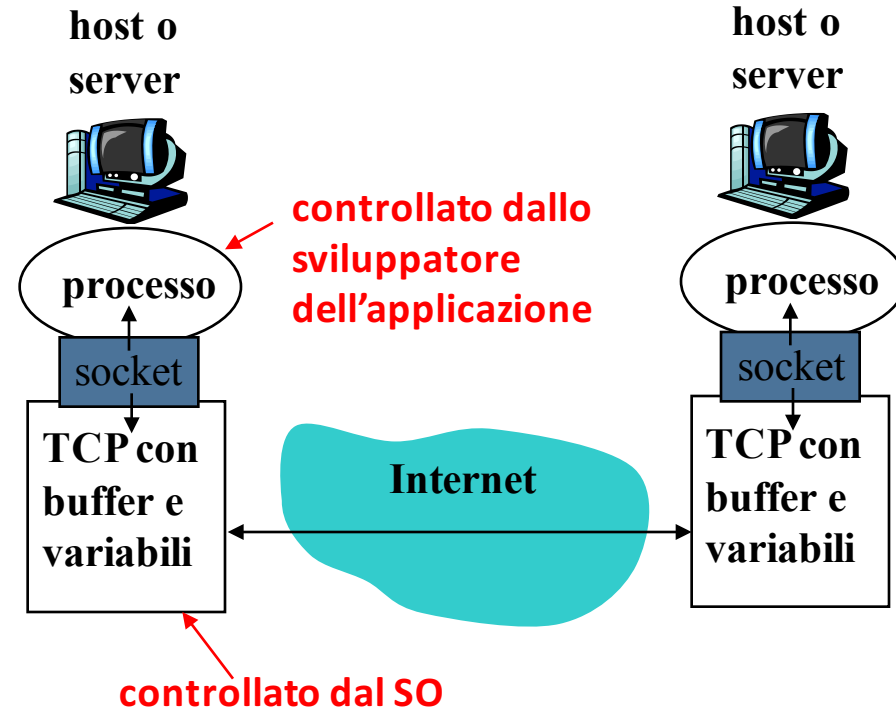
host o server

controllato dallo sviluppatore dell’applicazione

processo

socket

TCP con buffer e variabili

Internet

host o server

processo

socket

TCP con buffer e variabili

controllato dal SO